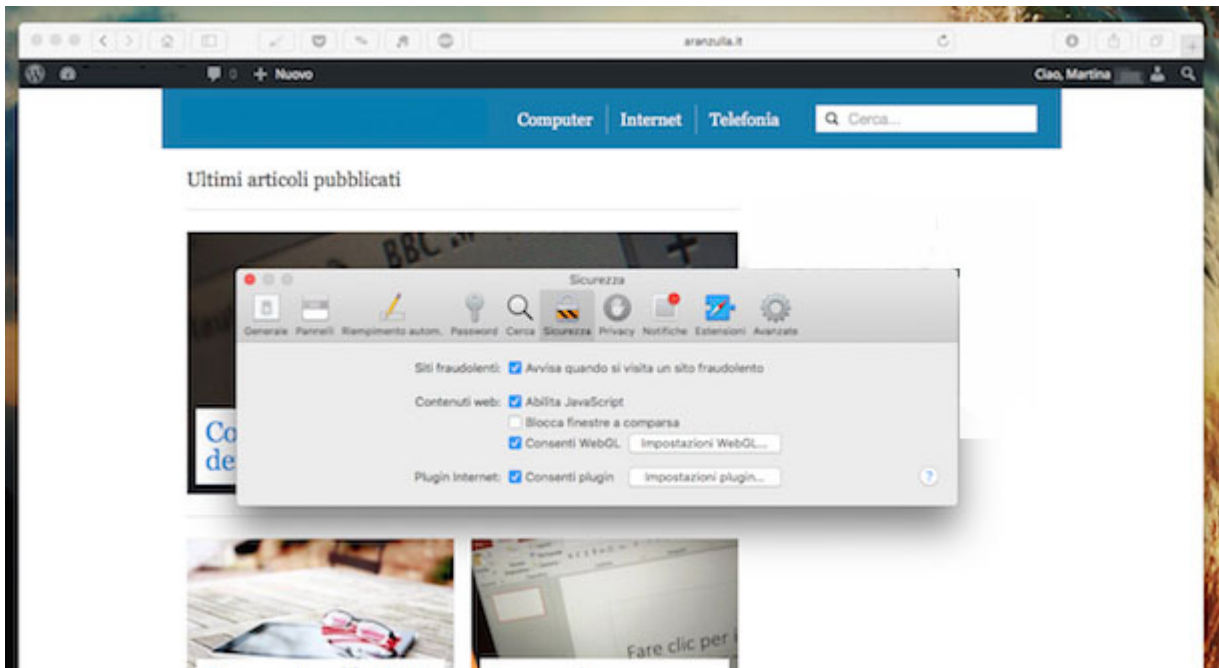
aranzulla.it

0 + Nuovo

Ciao, Martina

Computer | Internet | Telefonia

Cerca...

Ultimi articoli pubblicati

BBC

Co
de

Sicurezza

Generale Pannelli Riempimento autom. Password Cerca Sicurezza Privacy Notifiche Estensioni Avanzate

Siti fraudolenti: Avvisa quando si visita un sito fraudolento

Contenuti web: Abilita JavaScript
Blocca finestre a comparsa
Consenti WebGL Impostazioni WebGL...

Plugin Internet: Consenti plugin Impostazioni plugin...

?

Fare clic per